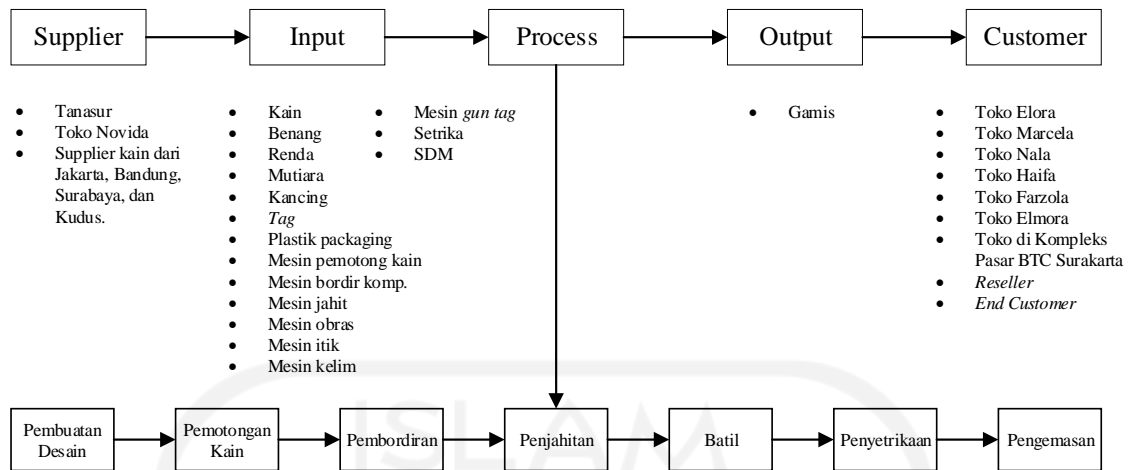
Supplier

Input

Process

Output

Customer

- Tanasur
- Toko Novida
- Supplier kain dari Jakarta, Bandung, Surabaya, dan Kudus.

- Kain
- Benang
- Renda
- Mutiara
- Kancing
- *Tag*
- Plastik packaging
- Mesin pemotong kain
- Mesin bordir komp.
- Mesin jahit
- Mesin obras
- Mesin itik
- Mesin kelim

- Mesin *gun tag*
- Setrika
- SDM

- Gamis

- Toko Elora
- Toko Marcela
- Toko Nala
- Toko Haifa
- Toko Farzola
- Toko Elmora
- Toko di Kompleks Pasar BTC Surakarta
- *Reseller*
- *End Customer*

Pembuatan Desain

Pemotongan Kain

Pembordiran

Penjahitan

Batil

Penyetrikaan

Pengemasan